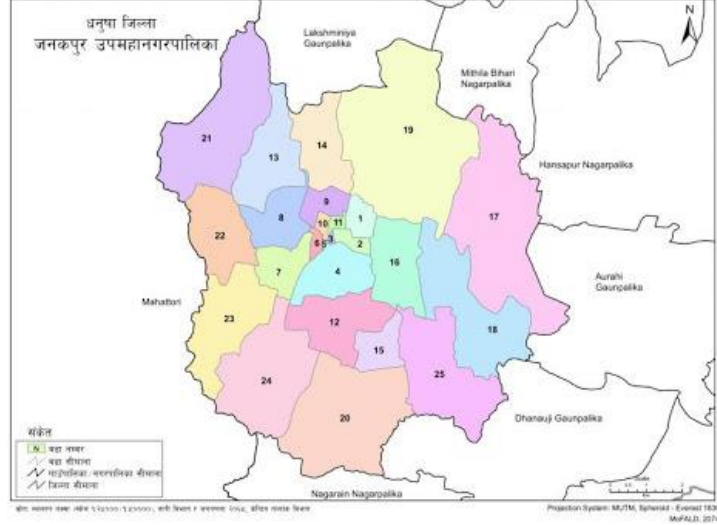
धनुषा जिल्ला
जनकपुर उपमहानगरपालिका

N

Lakshminiya Gaunpalika

Mithila Bihari Nagarpalika

Hansapur Nagarpalika

Aurahi Gaunpalika

Dhanauji Gaunpalika

Nagarain Nagarpalika

Mahattari

21
13
14
19
17
9
1
10
11
8
3
2
22
6
5
16
7
4
23
12
18
15
24
25
20

संकेत
N वडा नम्बर
वडा सीमाना
गाउँपालिका / नगरपालिका सीमाना
जिल्ला सीमाना

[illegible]

Projection System: MUTM, Spheroid - Everest 1830
MoFALD, 207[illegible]